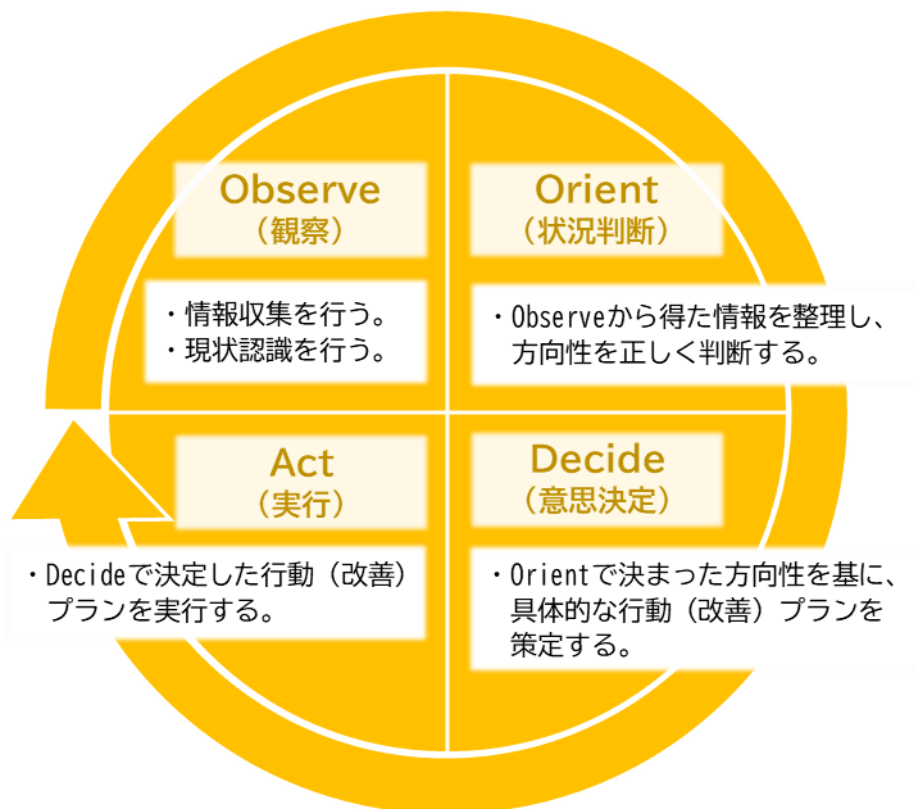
Observe
（観察）

・情報収集を行う。
・現状認識を行う。

Orient
（状況判断）

・Observeから得た情報を整理し、方向性を正しく判断する。

Act
（実行）

・Decideで決定した行動（改善）プランを実行する。

Decide
（意思決定）

・Orientで決まった方向性を基に、具体的な行動（改善）プランを策定する。